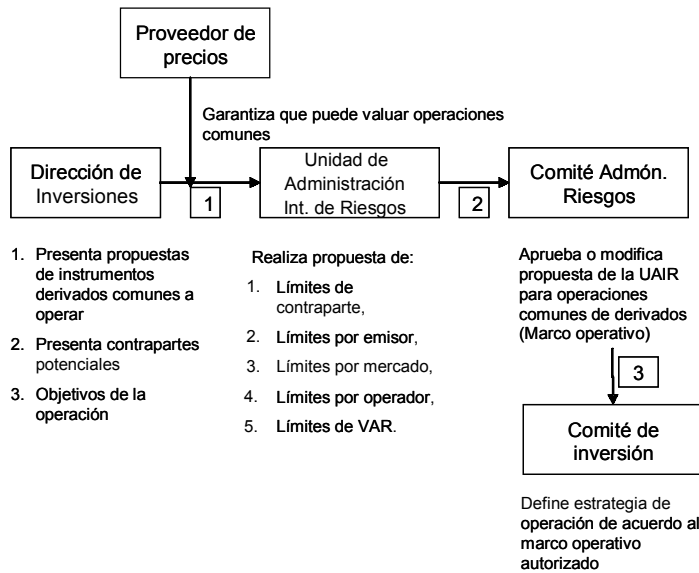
Proveedor de precios

Garantiza que puede valuar operaciones comunes

Dirección de Inversiones

1

Unidad de Administración Int. de Riesgos

2

Comité Admón. Riesgos

1. Presenta propuestas de instrumentos derivados comunes a operar
2. Presenta contrapartes potenciales
3. Objetivos de la operación

Realiza propuesta de:

1. Límites de contraparte,
2. Límites por emisor,
3. Límites por mercado,
4. Límites por operador,
5. Límites de VAR.

Aprueba o modifica propuesta de la UAIR para operaciones comunes de derivados (Marco operativo)

3

Comité de inversión

Define estrategia de operación de acuerdo al marco operativo autorizado